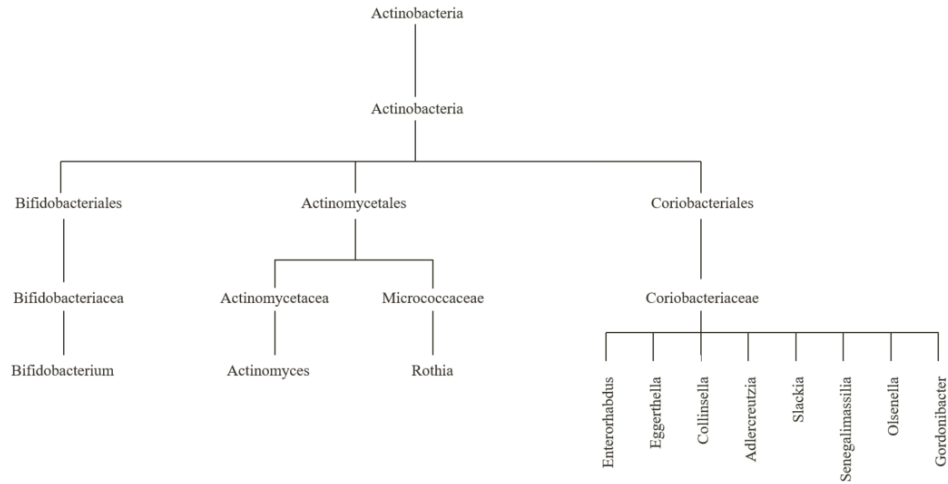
Actinobacteria

Actinobacteria

Bifidobacteriales

Actinomycetales

Coriobacteriales

Bifidobacteriacea

Actinomycetacea

Micrococcaceae

Coriobacteriaceae

Bifidobacterium

Actinomyces

Rothia

Enterorhabdus

Eggerthella

Collinsella

Adlercreutzia

Slackia

Senegalimassilia

Olsenella

Gordonibacter